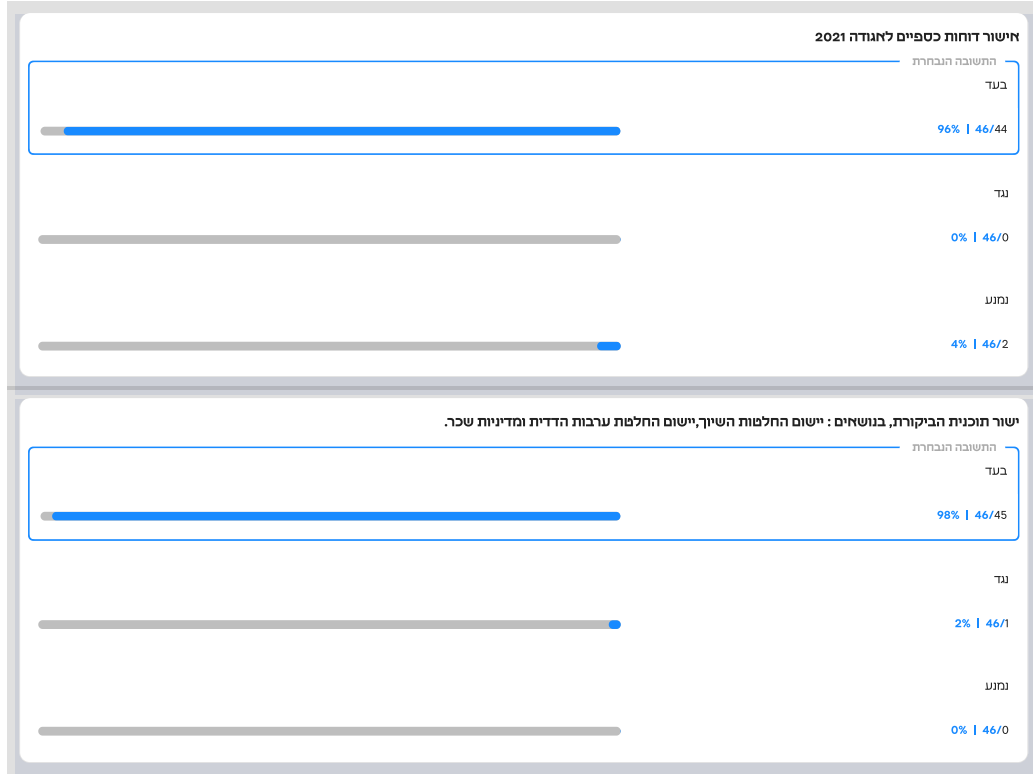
אישור דוחות כספיים לאגודה 2021

התשובה הנבחרת

בעד

44/46 | 96%

נגד

0/46 | 0%

נמנע

2/46 | 4%

ישור תוכנית הביקורת, בנושאים : יישום החלטות השיוך,יישום החלטת ערבות הדדית ומדיניות שכר.

התשובה הנבחרת

בעד

45/46 | 98%

נגד

1/46 | 2%

נמנע

0/46 | 0%